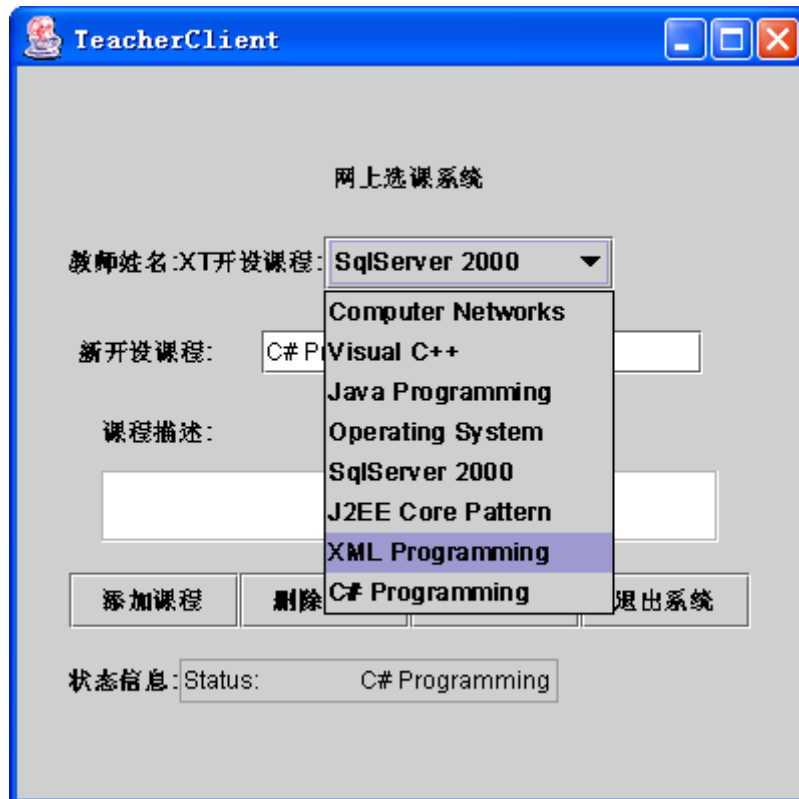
TeacherClient

网上选课系统

教师姓名:XT开设课程: SqlServer 2000

Computer Networks
Visual C++
Java Programming
Operating System
SqlServer 2000
J2EE Core Pattern
XML Programming
C# Programming

新开设课程: C# P

课程描述:

添加课程
删除
退出系统

状态信息: Status: C# Programming